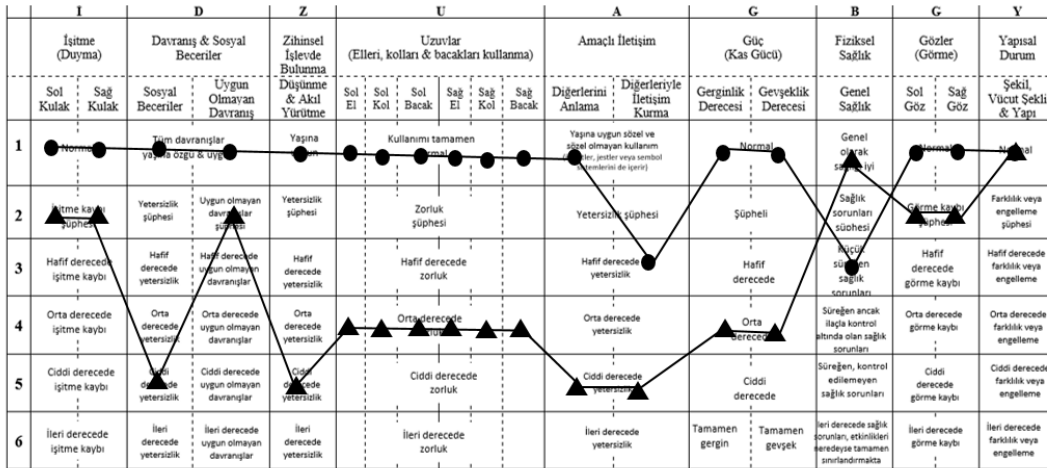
| | I | | D | | Z | U | | | | | | A | | G | | B | G | | Y |
|---|---|---|---|---|---|---|---|---|---|---|---|---|---|---|---|---|---|---|---|
| | İşitme (Duyma) | | Davranış & Sosyal Beceriler | | Zihinsel İşlevde Bulunma | Uzuvlar (Elleri, kolları & bacakları kullanma) | | | | | | Amaçlı İletişim | | Güç (Kas Gücü) | | Fiziksel Sağlık | Gözler (Görme) | | Yapısal Durum |
| | Sol Kulak | Sağ Kulak | Sosyal Beceriler | Uygun Olmayan Davranış | Düşünme & Akıl Yürütme | Sol El | Sol Kol | Sol Bacak | Sağ El | Sağ Kol | Sağ Bacak | Diğerlerini Anlama | Diğerleriyle İletişim Kurma | Gerginlik Derecesi | Gevşeklik Derecesi | Genel Sağlık | Sol Göz | Sağ Göz | Şekil, Vücut Şekli & Yapı |
| 1 | Normal | | Tüm davranışlar yaşına özgü & uygun | | Yaşına uygun | Kullanımı tamamen normal | | | | | | Yaşına uygun sözel ve sözel olmayan kullanım (...,jestler veya sembol sistemlerini de içerir) | | Normal | | Genel olarak sağlıklı iyi | Normal | | Normal |
| 2 | İşitme kaybı şüphesi | | Yetersizlik şüphesi | Uygun olmayan davranışlar şüphesi | Yetersizlik şüphesi | Zorluk şüphesi | | | | | | Yetersizlik şüphesi | | Şüpheli | | Sağlık sorunları şüphesi | Görme kaybı şüphesi | | Farklılık veya engelleme şüphesi |
| 3 | Hafif derecede işitme kaybı | | Hafif derecede yetersizlik | Hafif derecede uygun olmayan davranışlar | Hafif derecede yetersizlik | Hafif derecede zorluk | | | | | | Hafif derecede yetersizlik | | Hafif derecede | | Küçük süreğen sağlık sorunları | Hafif derecede görme kaybı | | Hafif derecede farklılık veya engelleme |
| 4 | Orta derecede işitme kaybı | | Orta derecede yetersizlik | Orta derecede uygun olmayan davranışlar | Orta derecede yetersizlik | Orta derecede zorluk | | | | | | Orta derecede yetersizlik | | Orta derecede | | Süreğen ancak ilaçla kontrol altında olan sağlık sorunları | Orta derecede görme kaybı | | Orta derecede farklılık veya engelleme |
| 5 | Ciddi derecede işitme kaybı | | Ciddi derecede yetersizlik | Ciddi derecede uygun olmayan davranışlar | Ciddi derecede yetersizlik | Ciddi derecede zorluk | | | | | | Ciddi derecede yetersizlik | | Ciddi derecede | | Süreğen, kontrol edilemeyen sağlık sorunları | Ciddi derecede görme kaybı | | Ciddi derecede farklılık veya engelleme |
| 6 | İleri derecede işitme kaybı | | İleri derecede yetersizlik | İleri derecede uygun olmayan davranışlar | İleri derecede yetersizlik | İleri derecede zorluk | | | | | | İleri derecede yetersizlik | | Tamamen gergin | Tamamen gevşek | İleri derecede sağlık sorunları, etkinlikleri neredeyse tamamen sınırlandırmakta | İleri derecede görme kaybı | | İleri derecede farklılık veya engelleme |